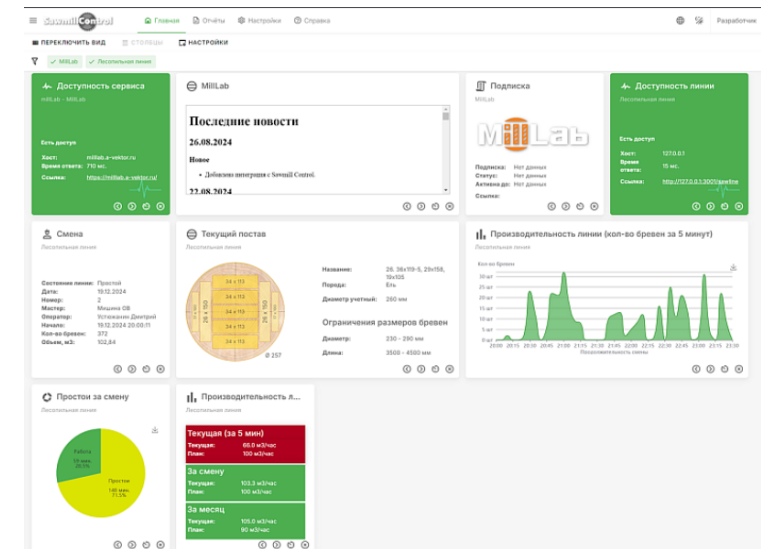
SawmillControl Главная Отчёты Настройки Справка Разработчик

ПЕРЕКЛЮЧИТЬ ВИД СТОЛБЦЫ НАСТРОЙКИ

MillLab Лесопильная линия

Доступность сервиса
MillLab - MillLab

Есть доступ

Хост: milllab.a-vektor.ru
Время ответа: 710 мс.
Ссылка: https://milllab.a-vektor.ru/

MillLab

Последние новости

26.08.2024

Новое

• Добавлена интеграция с Sawmill Control.

22.08.2024

Подписка
MillLab

MillLab

Подписка: Нет данных
Статус: Нет данных
Активна до: Нет данных
Ссылка: Нет данных

Доступность линии
Лесопильная линия

Есть доступ

Хост: 127.0.0.1
Время ответа: 15 мс.
Ссылка: http://127.0.0.1:3001/gateline

Смена
Лесопильная линия

Состояние линии: Простой
Дата: 19.12.2024
Номер: 2
Мастер: Мишина ОВ
Оператор: Устюжанин Дмитрий
Начало: 19.12.2024 20:00:11
Кол-во бревен: 372
Объем, м3: 102,84

Текущий постав
Лесопильная линия

34 x 113
34 x 113
34 x 113
34 x 113
34 x 113
34 x 113
28 x 150
28 x 150
28 x 150
28 x 150
Ø 257

Название: 26, 36х119-5, 29х156, 19х105
Порода: Ель
Диаметр учетный: 260 мм

Ограничения размеров бревен

Диаметр: 230 - 290 мм
Длина: 3500 - 4500 мм

Производительность линии (кол-во бревен за 5 минут)
Лесопильная линия

Кол-во бревен
30 шт
25 шт
20 шт
15 шт
10 шт
5 шт
0 шт
20:00 20:15 20:30 20:45 21:00 21:15 21:30 21:45 22:00 22:15 22:30 22:45 23:00 23:15 23:30
Производительность линии

Простои за смену
Лесопильная линия

Работа
54 мин.
28.5%

Простои
145 мин.
71.5%

Производительность л...
Лесопильная линия

Текущая (за 5 мин)
Текущая: 66.0 м3/час
План: 100 м3/час

За смену
Текущая: 103.3 м3/час
План: 100 м3/час

За месяц
Текущая: 105.0 м3/час
План: 90 м3/час